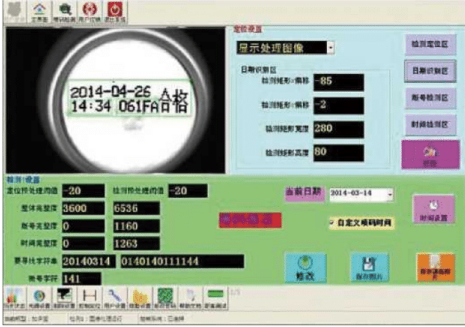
主界面 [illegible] 用户切换 退出系统

2014-04-26 合格
14:34 061FA 合格

定位设置

显示处理图像

日期识别区

检测矩形-横移 -85

检测矩形-纵移 -2

检测矩形宽度 280

检测矩形高度 80

检测定位区

日期识别区

断号检测区

时间检测区

保存

检测设置

定位预处理阈值 -20 检测预处理阈值 -20

整体亮度阈 3600 6536

断号亮度阈 0 1160

时间亮度阈 0 1263

断号检测字符串 20140314 0140140111144

断号字符 141

当前日期 2014-03-14

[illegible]

自定义喷码时间

时间设置

修改

保存图片

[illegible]

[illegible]